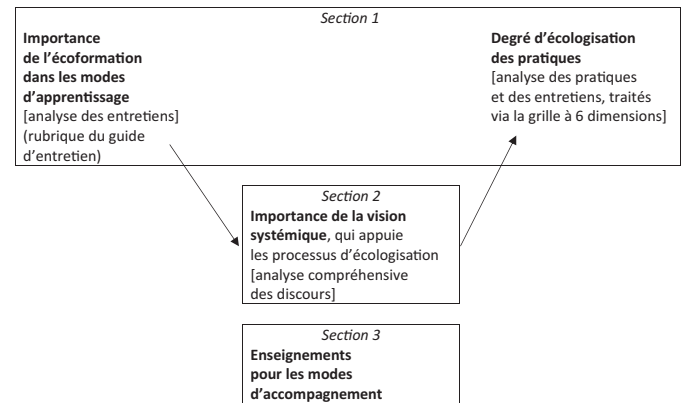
Section 1

Importance de l'écoformation dans les modes d'apprentissage [analyse des entretiens] (rubrique du guide d'entretien)

Degré d'écologisation des pratiques [analyse des pratiques et des entretiens, traités via la grille à 6 dimensions]

Section 2

Importance de la vision systémique, qui appuie les processus d'écologisation [analyse compréhensive des discours]

Section 3

Enseignements pour les modes d'accompagnement